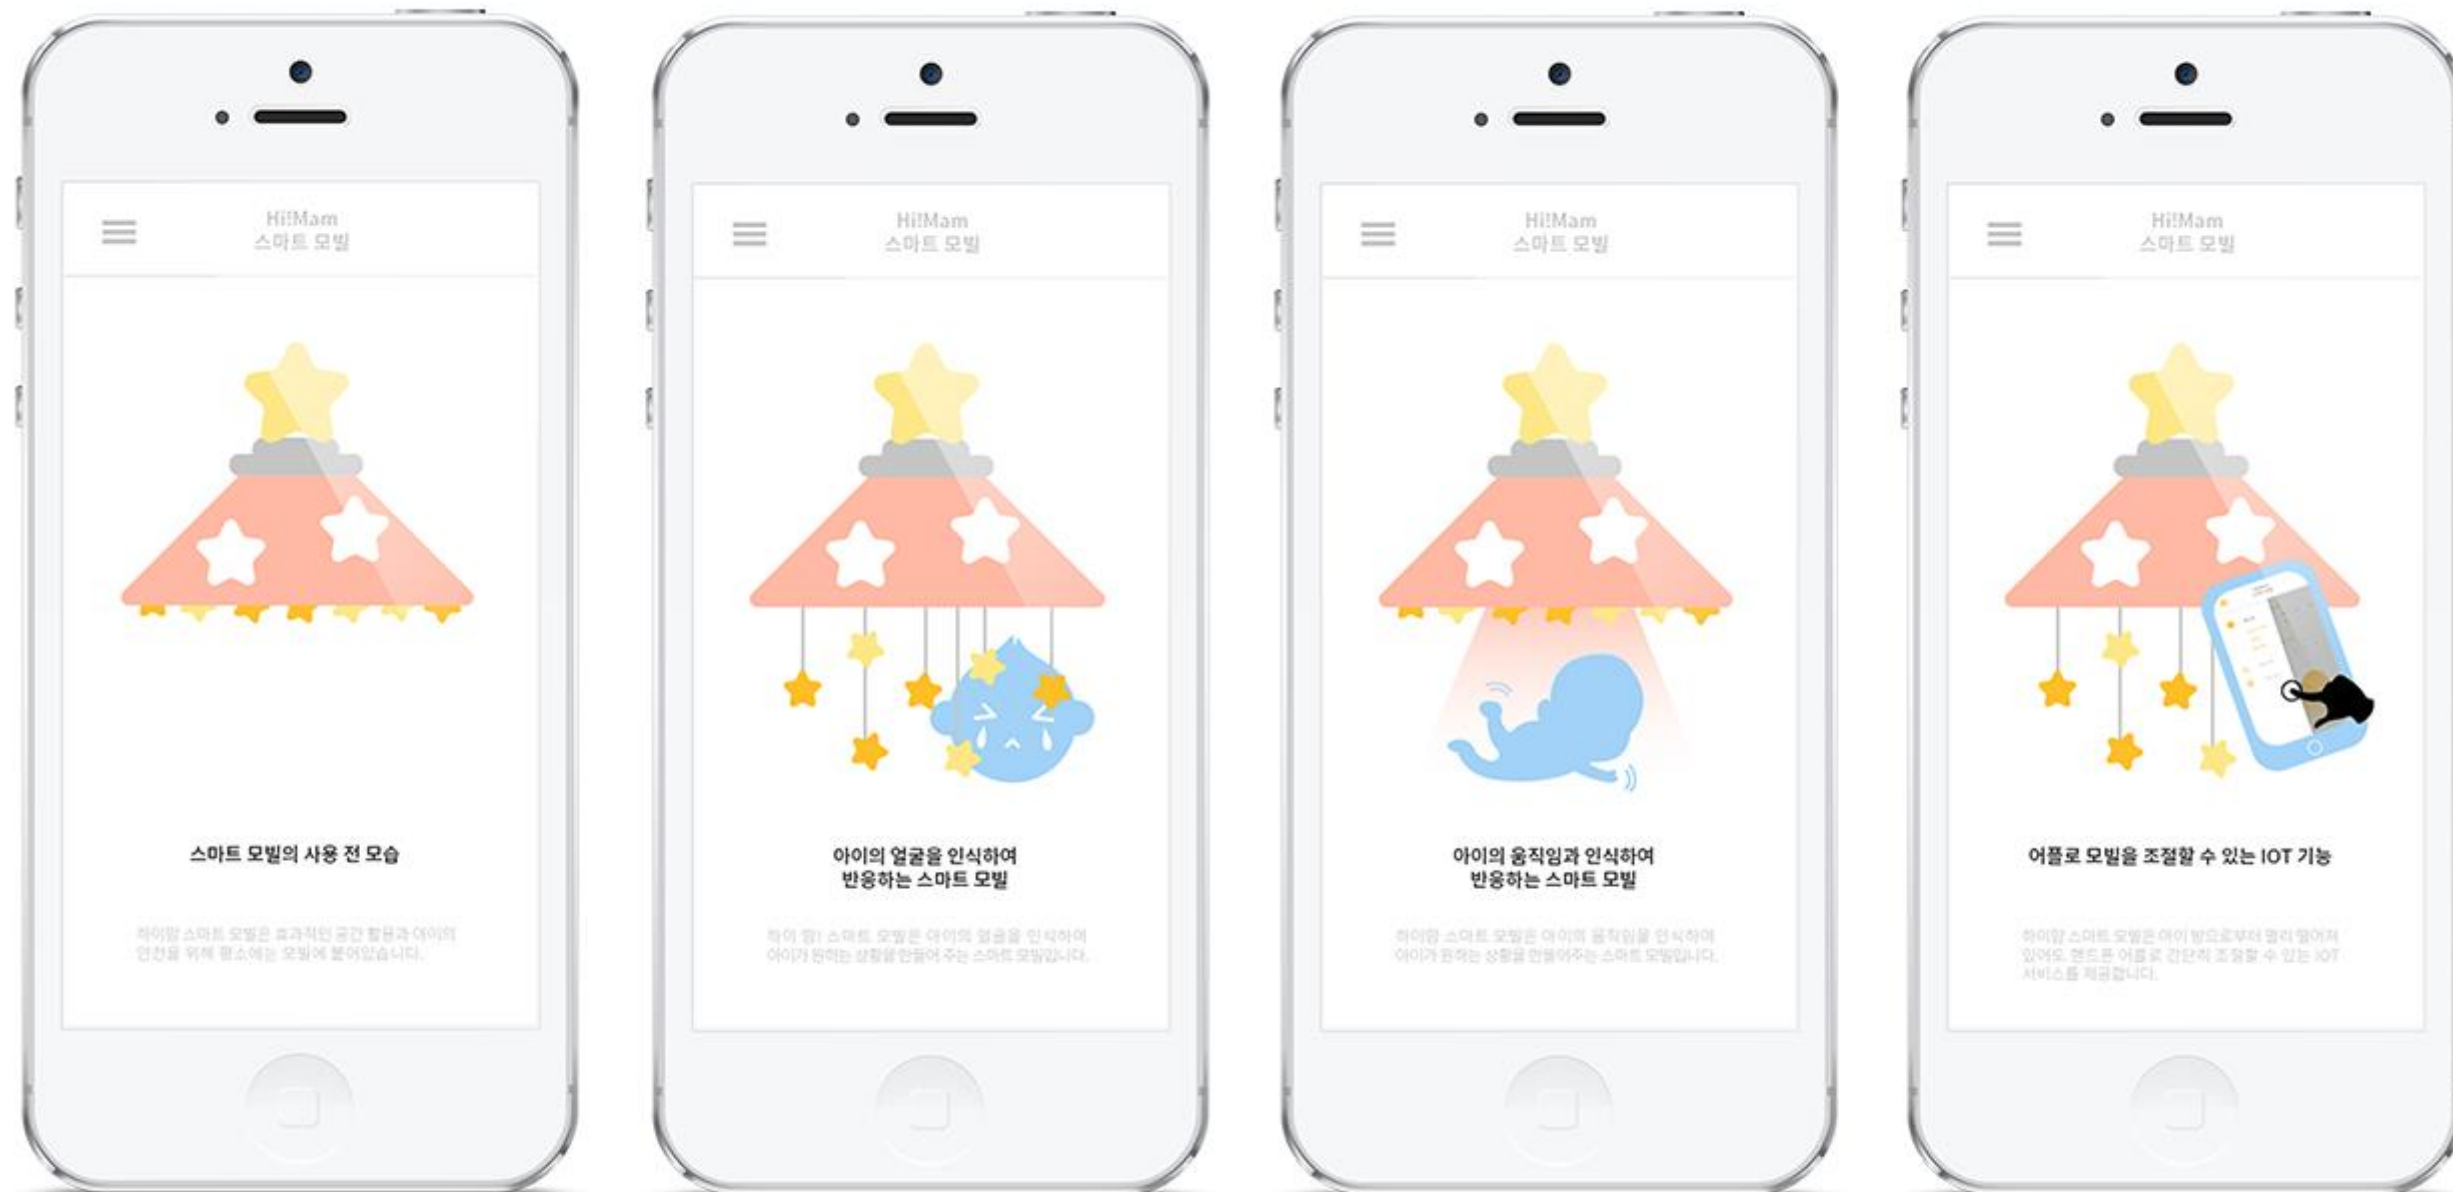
Hi!Mam
스마트 모빌

스마트 모빌의 사용 전 모습

하이맘 스마트 모빌은 효과적인 공간 활용과 아이의 안전을 위해 평소에는 모빌에 붙어있습니다.

Hi!Mam
스마트 모빌

아이의 얼굴을 인식하여
반응하는 스마트 모빌

하이 맘! 스마트 모빌은 아이의 얼굴을 인식하여 아이가 원하는 상황을 만들어 주는 스마트 모빌입니다.

Hi!Mam
스마트 모빌

아이의 움직임과 인식하여
반응하는 스마트 모빌

하이맘 스마트 모빌은 아이의 움직임을 인식하여 아이가 원하는 상황을 만들어주는 스마트 모빌입니다.

Hi!Mam
스마트 모빌

어플로 모빌을 조절할 수 있는 IOT 기능

하이맘 스마트 모빌은 아이 방으로부터 멀리 떨어져 있어도 핸드폰 어플로 간단히 조절할 수 있는 IOT 서비스를 제공합니다.